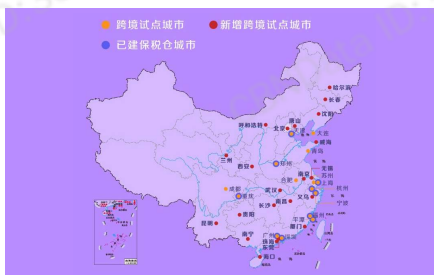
跨境试点城市
新增跨境试点城市
已建保税仓城市

哈尔滨
长春
沈阳
呼和浩特
唐山
北京
天津
大连
威海
青岛
兰州
西安
郑州
成都
重庆
武汉
合肥
南京
苏州
上海
杭州
宁波
义乌
长沙
南昌
福州
平潭
厦门
贵阳
昆明
南宁
广州
珠海
深圳
东莞
海口